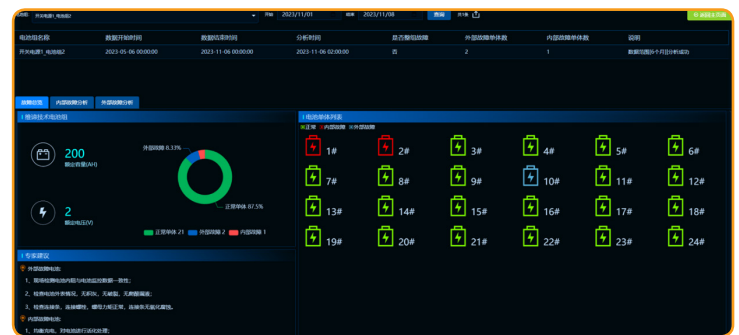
电池: 开关电源1_电池组2 开始 2023/11/01 结束 2023/11/08 查询 分大量 返回主页面

| 电池组名称 | 数据开始时间 | 数据结束时间 | 分析时间 | 是否整组故障 | 外部故障单体数 | 内部故障单体数 | 说明 |
|---|---|---|---|---|---|---|---|
| 开关电源1_电池组2 | 2023-05-06 00:00:00 | 2023-11-06 00:00:00 | 2023-11-06 02:00:00 | 否 | 2 | 1 | 数据范围6个月分析成功 |

故障层面 内部故障分析 外部故障分析

| 整体技术电池组

200
额定容量(AH)

2
额定电压(V)

外部故障 8.33%
正常单体 87.5%
正常单体 21 外部故障 2 内部故障 1

| 电池单体列表
正常 内部故障 外部故障

1# 2# 3# 4# 5# 6#
7# 8# 9# 10# 11# 12#
13# 14# 15# 16# 17# 18#
19# 20# 21# 22# 23# 24#

| 专家建议
外部故障电池:
1、现场检测电池内阻与电池监控数据一致性;
2、检查电池外表情况，无积尘，无破裂，无膨胀漏液;
3、检查连接件、连接螺栓，螺母力矩正常，连接条无氧化腐蚀。
内部故障电池:
1、均衡充电，对电池进行活化处理;